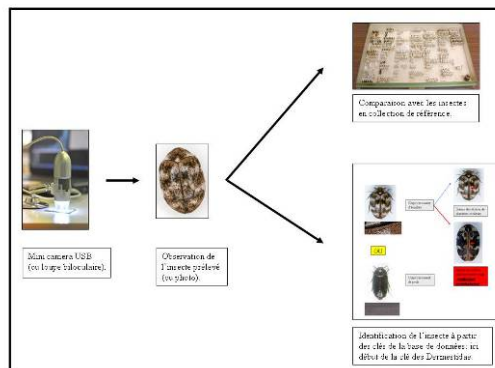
Comparaison avec les insectes en collection de référence.

Mini caméra USB (ou loupe binoculaire).

Observation de l'insecte prélevé (ou photo).

Identification de l'insecte à partir des clés de la base de données; ici début de la clé des Dermestidae.

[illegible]
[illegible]
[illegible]
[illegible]
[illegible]